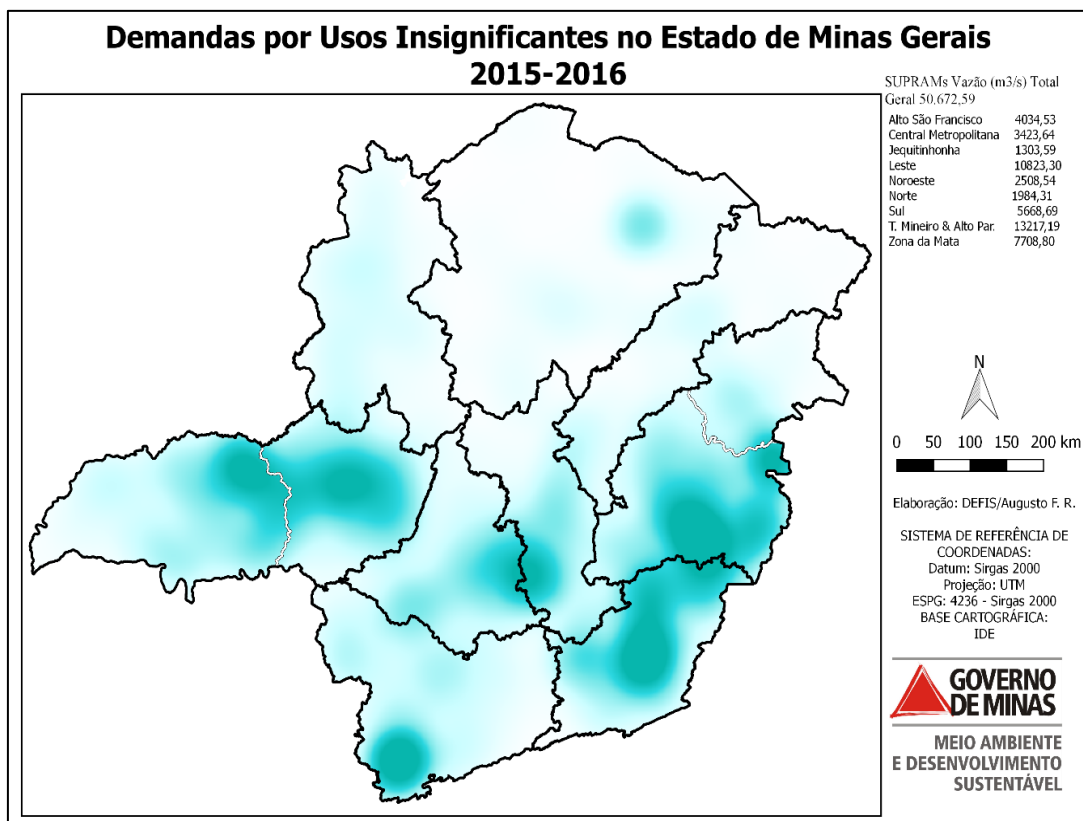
Demandas por Usos Insignificantes no Estado de Minas Gerais
2015-2016

SUPRAMs Vazão (m3/s) Total
Geral 50.672,59

| | |
|---|---|
| Alto São Francisco | 4034,53 |
| Central Metropolitana | 3423,64 |
| Jequitinhonha | 1303,59 |
| Leste | 10823,30 |
| Noroeste | 2508,54 |
| Norte | 1984,31 |
| Sul | 5668,69 |
| T. Mineiro & Alto Par. | 13217,19 |
| Zona da Mata | 7708,80 |

N

0 50 100 150 200 km

Elaboração: DEFIS/Augusto F. R.

SISTEMA DE REFERÊNCIA DE COORDENADAS:
Datum: Sirgas 2000
Projeção: UTM
ESPG: 4236 - Sirgas 2000
BASE CARTOGRÁFICA:
IDE

GOVERNO DE MINAS

MEIO AMBIENTE
E DESENVOLVIMENTO
SUSTENTÁVEL